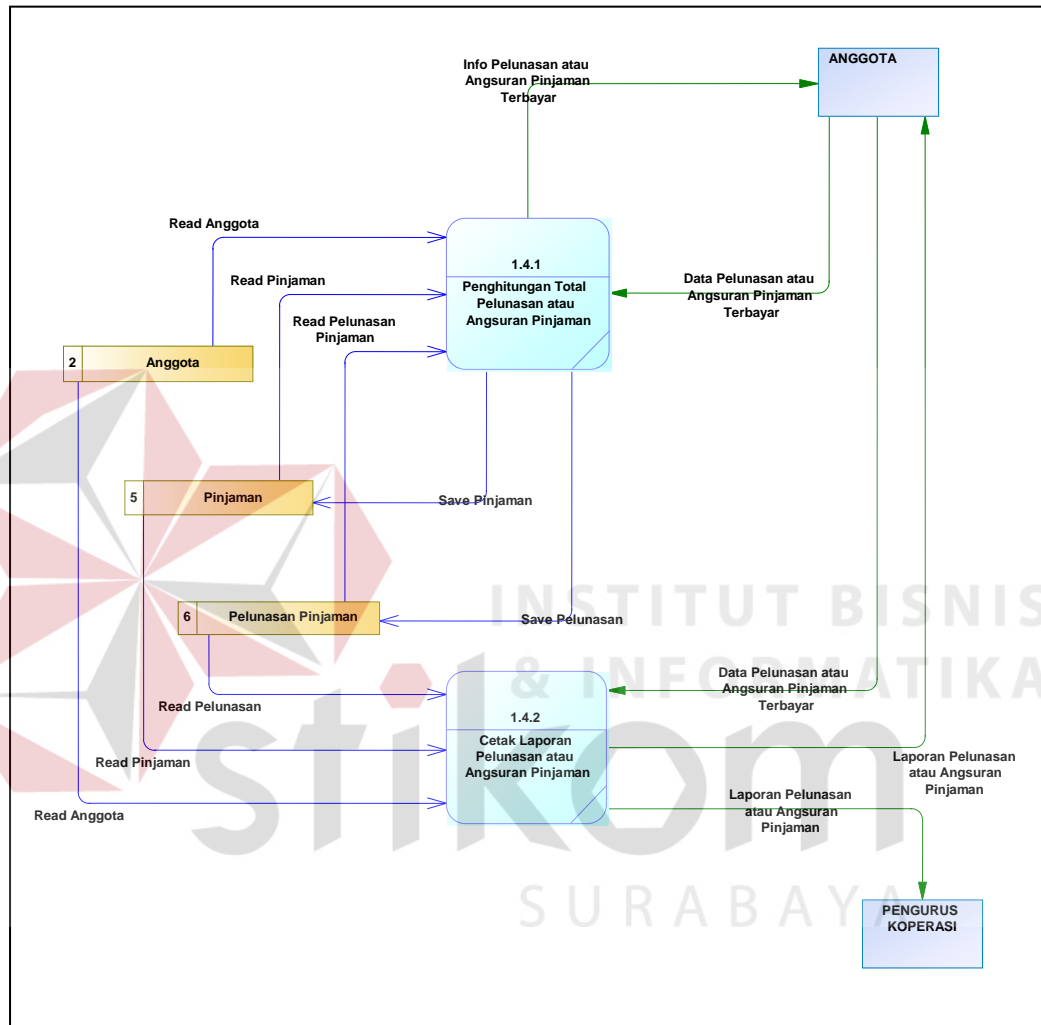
Info Pelunasan atau Angsuran Pinjaman Terbayar

ANGGOTA

Read Anggota

1.4.1

Penghitungan Total Pelunasan atau Angsuran Pinjaman

Read Pinjaman

Read Pelunasan Pinjaman

Data Pelunasan atau Angsuran Pinjaman Terbayar

2 Anggota

5 Pinjaman

Save Pinjaman

INSTITUT BISNIS & INFORMATIKA

6 Pelunasan Pinjaman

Save Pelunasan

Data Pelunasan atau Angsuran Pinjaman Terbayar

Read Pelunasan

1.4.2

Cetak Laporan Pelunasan atau Angsuran Pinjaman

Read Pinjaman

Laporan Pelunasan atau Angsuran Pinjaman

Read Anggota

Laporan Pelunasan atau Angsuran Pinjaman

stikom

SURABAYA

PENGURUS KOPERASI